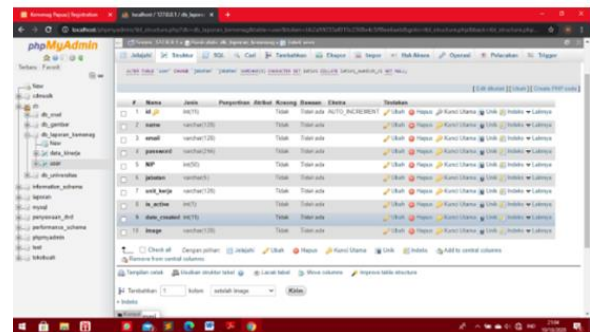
phpMyAdmin

Terbaru Favorit

New
cdmsedk
db_email
db_gambar
db_laporan_lembang
New
data_kinerja
user
db_universitas
information_schema
laporan
mysql
penyewaan_dvd
performance_schema
phpmyadmin
test
tokobuah

Jelajahi Struktur SQL Cari Tambahkan Ekspor Impor Hak Akses Operasi Pelacakan Trigger

ALTER TABLE `user` CHANGE `jabatan` `jabatan` VARCHAR(20) CHARACTER SET latin1 COLLATE latin1_swedish_ci NOT NULL;

[ Edit di baris ] [ Ubah ] [ Create PHP code ]

| # | Nama | Jenis | Penyortiran | Atribut | Kosong | Bawaan | Ekstra | Tindakan |
|---|---|---|---|---|---|---|---|---|
| 1 | id | int(11) | | | Tidak | Tidak ada | AUTO_INCREMENT | Ubah Hapus Kunci Utama Unik Indeks Lainnya |
| 2 | nama | varchar(128) | | | Tidak | Tidak ada | | Ubah Hapus Kunci Utama Unik Indeks Lainnya |
| 3 | email | varchar(128) | | | Tidak | Tidak ada | | Ubah Hapus Kunci Utama Unik Indeks Lainnya |
| 4 | password | varchar(256) | | | Tidak | Tidak ada | | Ubah Hapus Kunci Utama Unik Indeks Lainnya |
| 5 | NIP | int(50) | | | Tidak | Tidak ada | | Ubah Hapus Kunci Utama Unik Indeks Lainnya |
| 6 | jabatan | varchar(20) | | | Tidak | Tidak ada | | Ubah Hapus Kunci Utama Unik Indeks Lainnya |
| 7 | unit_kerja | varchar(128) | | | Tidak | Tidak ada | | Ubah Hapus Kunci Utama Unik Indeks Lainnya |
| 8 | is_active | int(1) | | | Tidak | Tidak ada | | Ubah Hapus Kunci Utama Unik Indeks Lainnya |
| 9 | date_created | int(11) | | | Tidak | Tidak ada | | Ubah Hapus Kunci Utama Unik Indeks Lainnya |
| 10 | image | varchar(128) | | | Tidak | Tidak ada | | Ubah Hapus Kunci Utama Unik Indeks Lainnya |

Check all Dengan pilihan: Jelajahi Ubah Hapus Kunci Utama Unik Indeks Add to central columns
Remove from central columns

Tampilan cetak Usulkan struktur tabel Lacak tabel Move columns Improve table structure

Tambahkan 1 kolom setelah image Kirim

Indeks

Konsol